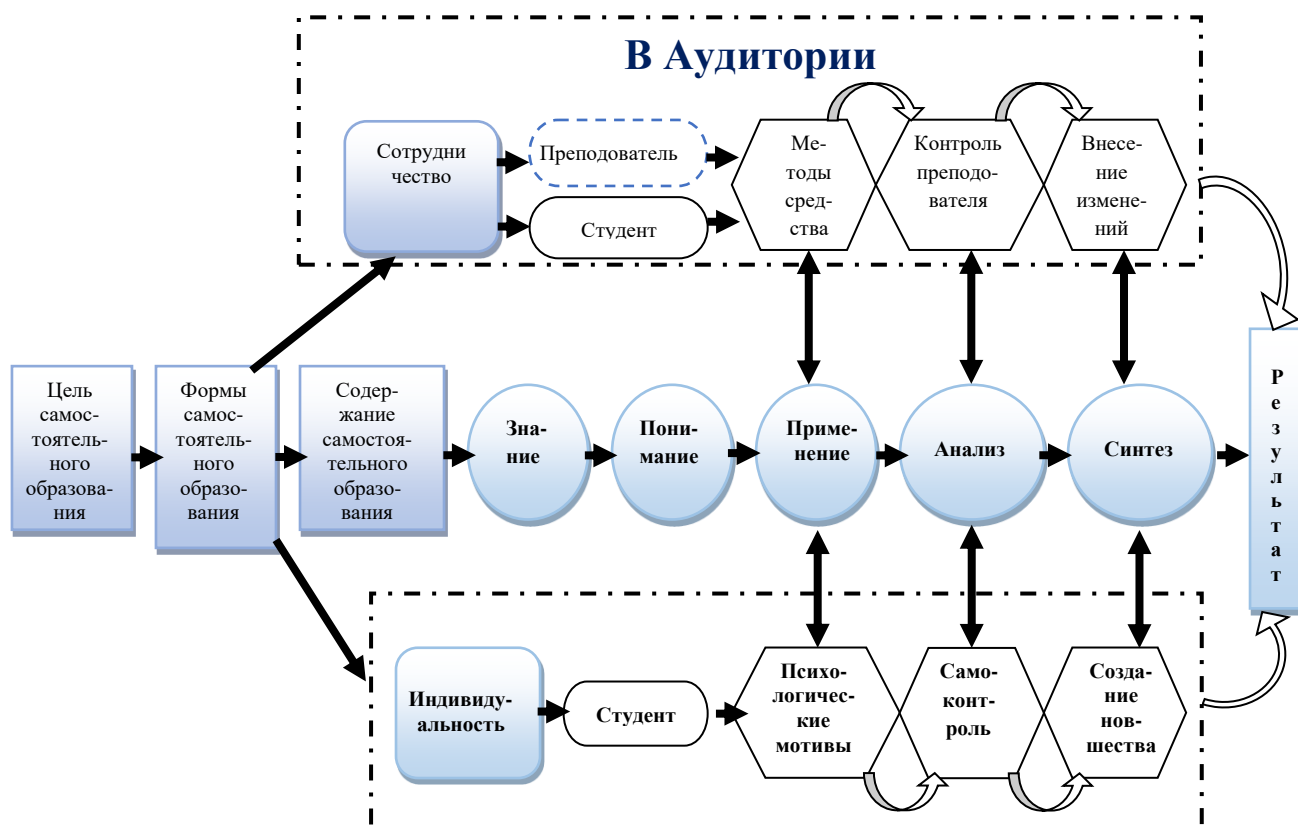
В Аудитории

Сотрудничество

Преподователь

Студент

Методы средства

Контроль преподователя

Внесение изменений

Цель самостоятельного образования

Формы самостоятельного образования

Содержание самостоятельного образования

Знание

Понимание

Применение

Анализ

Синтез

Результат

Индивидуальность

Студент

Психологические мотивы

Самоконтроль

Создание новшества